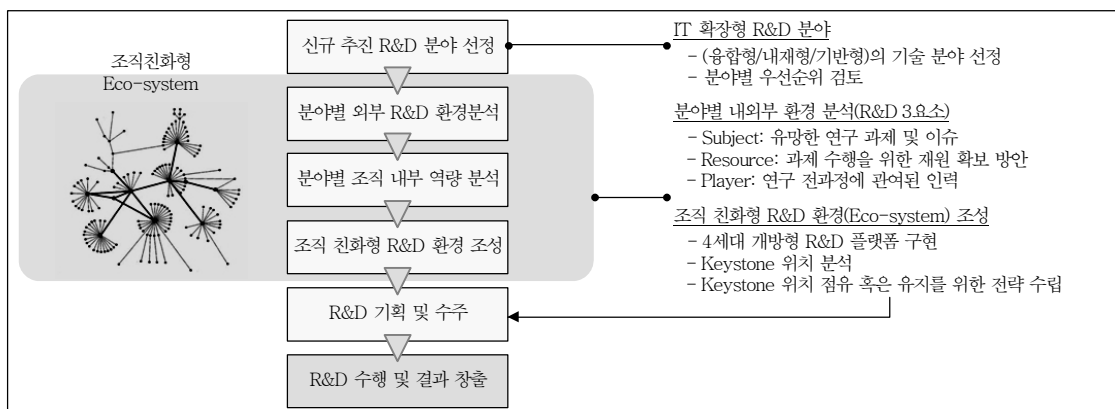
조직친화형
Eco-system

신규 추진 R&D 분야 선정

분야별 외부 R&D 환경분석

분야별 조직 내부 역량 분석

조직 친화형 R&D 환경 조성

R&D 기획 및 수주

R&D 수행 및 결과 창출

IT 확장형 R&D 분야
- (융합형/내재형/기반형)의 기술 분야 선정
- 분야별 우선순위 검토

분야별 내외부 환경 분석(R&D 3요소)
- Subject: 유망한 연구 과제 및 이슈
- Resource: 과제 수행을 위한 재원 확보 방안
- Player: 연구 전과정에 관여된 인력

조직 친화형 R&D 환경(Eco-system) 조성
- 4세대 개방형 R&D 플랫폼 구현
- Keystone 위치 분석
- Keystone 위치 점유 혹은 유지를 위한 전략 수립